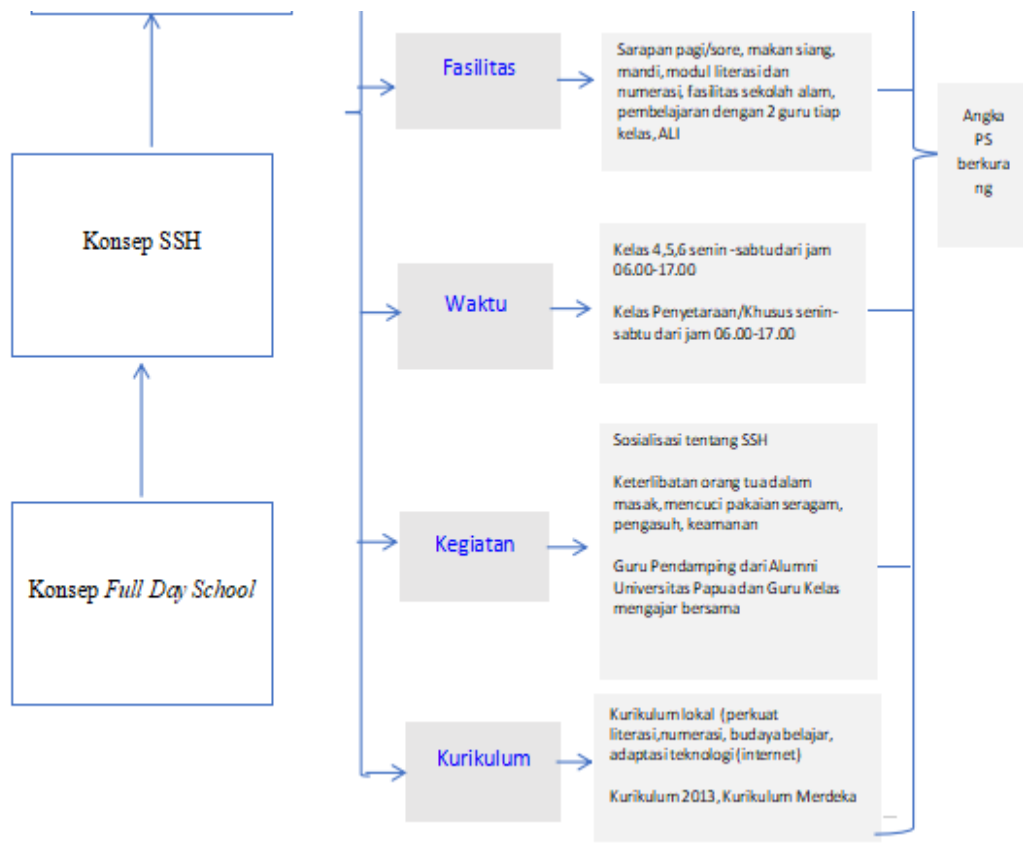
Konsep SSH

Konsep *Full Day School*

Fasilitas

Sarapan pagi/sore, makan siang, mandi, modul literasi dan numerasi, fasilitas sekolah alam, pembelajaran dengan 2 guru tiap kelas, ALI

Waktu

Kelas 4,5,6 senin -sabtudari jam 06.00-17.00

Kelas Penyetaraan/Khusus senin-sabtu dari jam 06.00-17.00

Kegiatan

Sosialisasi tentang SSH

Keterlibatan orang tua dalam masak, mencuci pakaian seragam, pengasuh, keamanan

Guru Pendamping dari Alumni Universitas Papua dan Guru Kelas mengajar bersama

Kurikulum

Kurikulum lokal (perkuat literasi,numerasi, budaya belajar, adaptasi teknologi (internet)

Kurikulum 2013, Kurikulum Merdeka

Angka PS berkurang